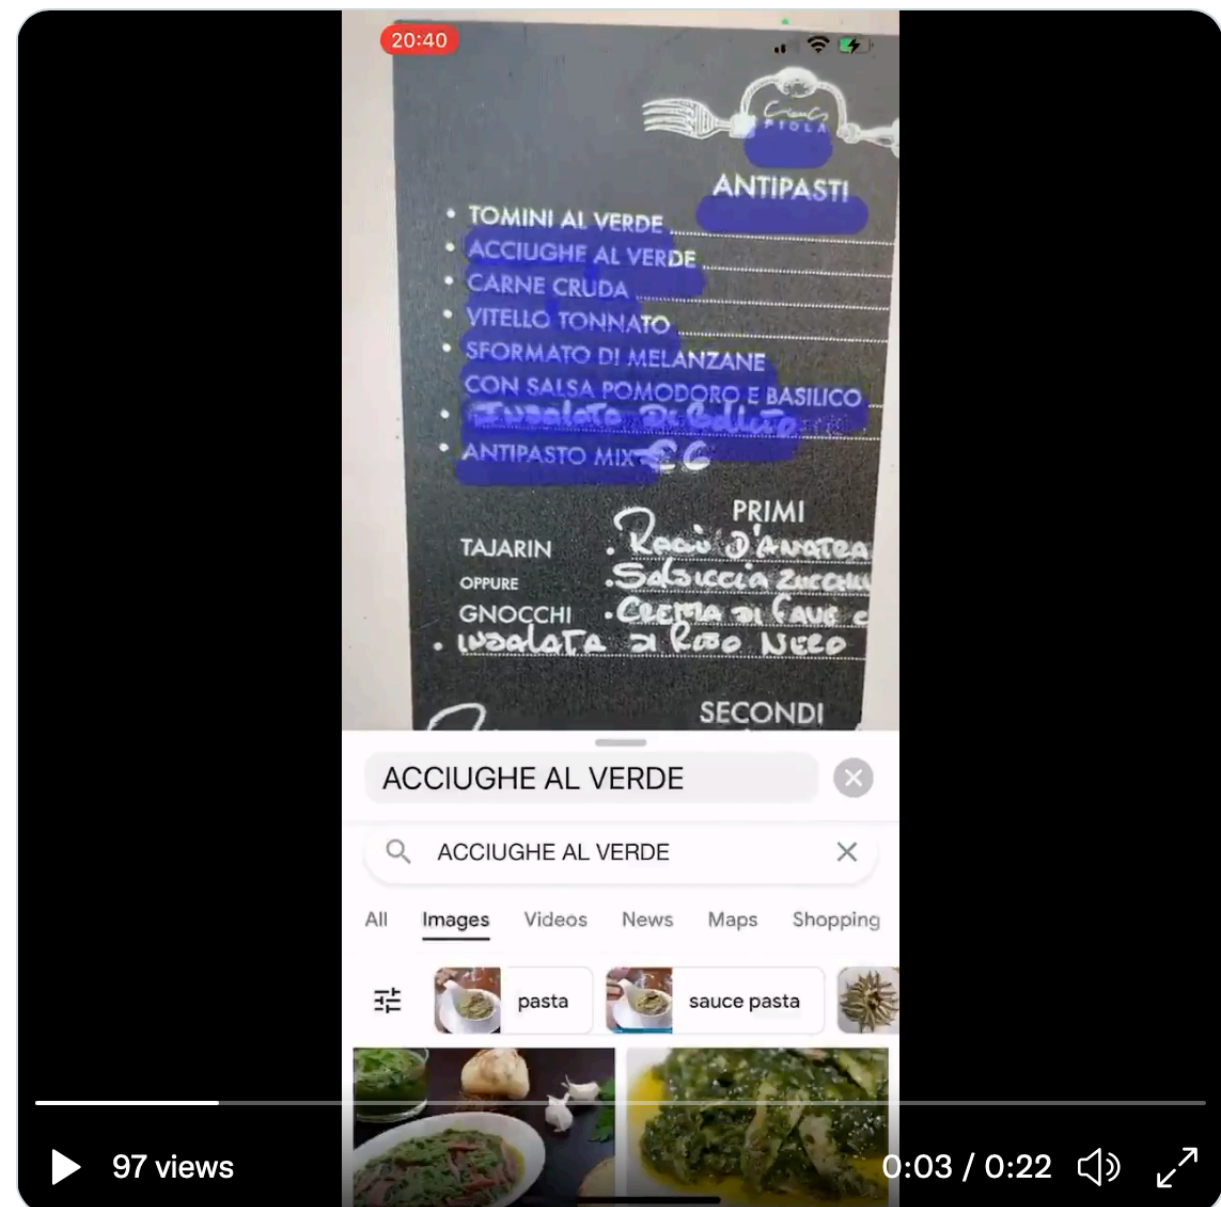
20:40

PIOLA

ANTIPASTI

• TOMINI AL VERDE
• ACCIUGHE AL VERDE
• CARNE CRUDA
• VITELLO TONNATO
• SFORMATO DI MELANZANE CON SALSA POMODORO E BASILICO
• Insalata di Bollito
• ANTIPASTO MIX €6

PRIMI

TAJARIN • Ragù d'Anatra
OPPURE • Salsiccia Zucch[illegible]
GNOCCHI • Crema di Fave e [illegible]
• Insalata di Riso Nero

SECONDI

ACCIUGHE AL VERDE

ACCIUGHE AL VERDE

All Images Videos News Maps Shopping

pasta sauce pasta

97 views

0:03 / 0:22